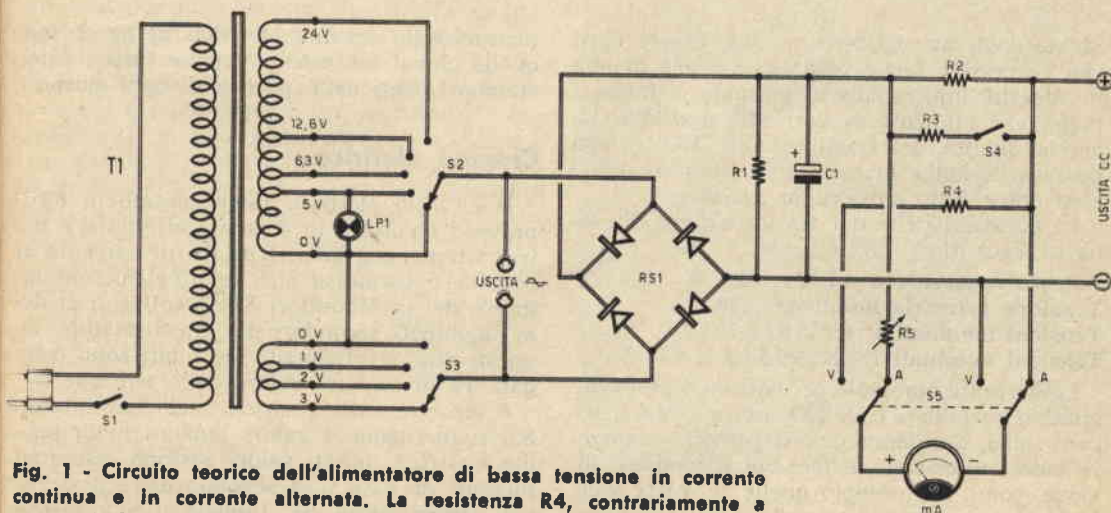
T1

24 V

12,6 V

6,3 V

5 V

0 V

LP1

S2

0 V

1 V

2 V

3 V

S3

S1

USCITA ~

RS1

R1

C1

R2

R3

S4

R4

R5

V

A

V

A

S5

+

-

mA

USCITA CC

Fig. 1 - Circuito teorico dell'alimentatore di bassa tensione in corrente continua e in corrente alternata. La resistenza R4, contrariamente a